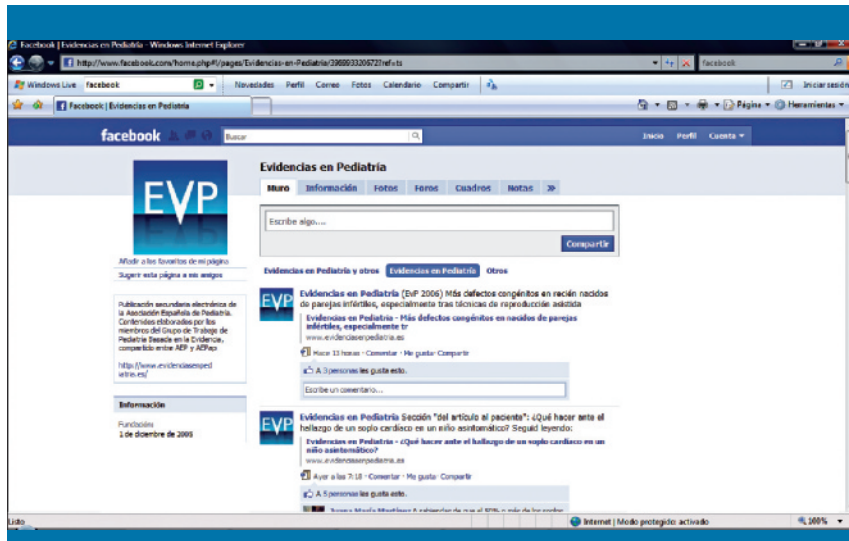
Facebook | Evidencias en Pediatría - Windows Internet Explorer

http://www.facebook.com/home.php#!/pages/Evidencias-en-Pediatria/306933206722ref=ts

facebook

Windows Live facebook

Novedades Perfil Correo Fotos Calendario Compartir

Iniciar sesión

Facebook | Evidencias en Pediatría

Página Herramientas

facebook

Buscar

Inicio Perfil Cuenta

EVP

Añadir a los favoritos de mi página

Sugerir esta página a mis amigos

Publicación secundaria electrónica de la Asociación Española de Pediatría. Contenidos elaborados por los miembros del Grupo de Trabajo de Pediatría Basada en la Evidencia, compartido entre AEP y AEPap

http://www.evidenciasenpediatria.es/

Información

Fundación:
1 de diciembre de 2005

Evidencias en Pediatría

Muro Información Fotos Foros Cuadros Notas »

Escribe algo...

Compartir

Evidencias en Pediatría y otros Evidencias en Pediatría Otros

Evidencias en Pediatría (EvP 2006) Más defectos congénitos en recién nacidos de parejas infértiles, especialmente tras técnicas de reproducción asistida

Evidencias en Pediatría - Más defectos congénitos en nacidos de parejas infértiles, especialmente tr
www.evidenciasenpediatria.es

Hace 13 horas · Comentar · Me gusta · Compartir

A 3 personas les gusta esto.

Escribe un comentario...

Evidencias en Pediatría Sección "del artículo al paciente": ¿Qué hacer ante el hallazgo de un soplo cardiaco en un niño asintomático? Seguid leyendo:

Evidencias en Pediatría - ¿Qué hacer ante el hallazgo de un soplo cardiaco en un niño asintomático?
www.evidenciasenpediatria.es

Ayer a las 7:18 · Comentar · Me gusta · Compartir

A 5 personas les gusta esto.

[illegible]

Listo

Internet | Modo protegido: activado

100%